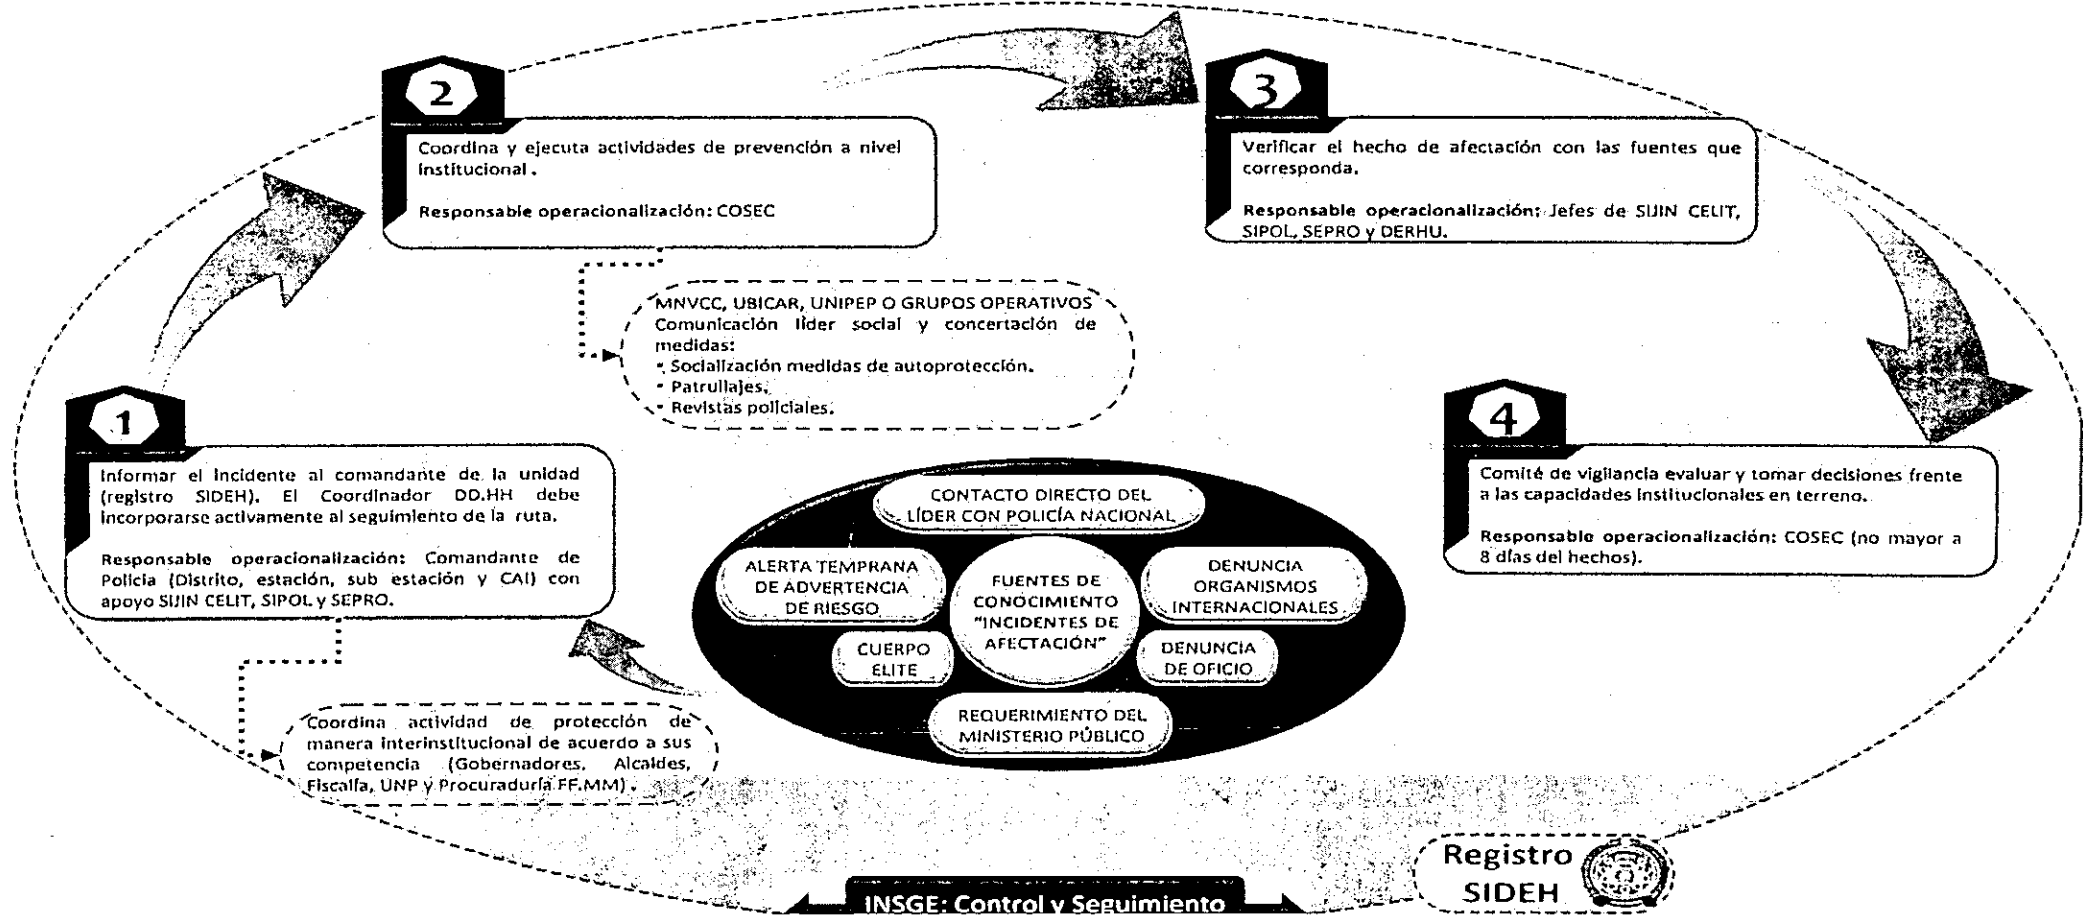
2

Coordina y ejecuta actividades de prevención a nivel institucional.

Responsable operacionalización: COSEC

3

Verificar el hecho de afectación con las fuentes que corresponda.

Responsable operacionalización: Jefes de SIJIN CELIT, SIPOL, SEPRO y DERHU.

MNVCC, UBICAR, UNIPEP O GRUPOS OPERATIVOS
Comunicación líder social y concertación de medidas:
• Socialización medidas de autoprotección.
• Patrullajes.
• Revistas policiales.

1

Informar el incidente al comandante de la unidad (registro SIDEH). El Coordinador DD.HH debe incorporarse activamente al seguimiento de la ruta.

Responsable operacionalización: Comandante de Policía (Distrito, estación, sub estación y CAI) con apoyo SIJIN CELIT, SIPOL y SEPRO.

4

Comité de vigilancia evaluar y tomar decisiones frente a las capacidades institucionales en terreno.

Responsable operacionalización: COSEC (no mayor a 8 días del hechos).

CONTACTO DIRECTO DEL LÍDER CON POLICÍA NACIONAL

ALERTA TEMPRANA DE ADVERTENCIA DE RIESGO

FUENTES DE CONOCIMIENTO "INCIDENTES DE AFECTACIÓN"

DENUNCIA ORGANISMOS INTERNACIONALES

CUERPO ELITE

DENUNCIA DE OFICIO

REQUERIMIENTO DEL MINISTERIO PÚBLICO

Coordina actividad de protección de manera interinstitucional de acuerdo a sus competencia (Gobernadores, Alcaldes, Fiscalía, UNP y Procuraduría FF.MM).

Registro SIDEH

INSGE: Control y Seguimiento